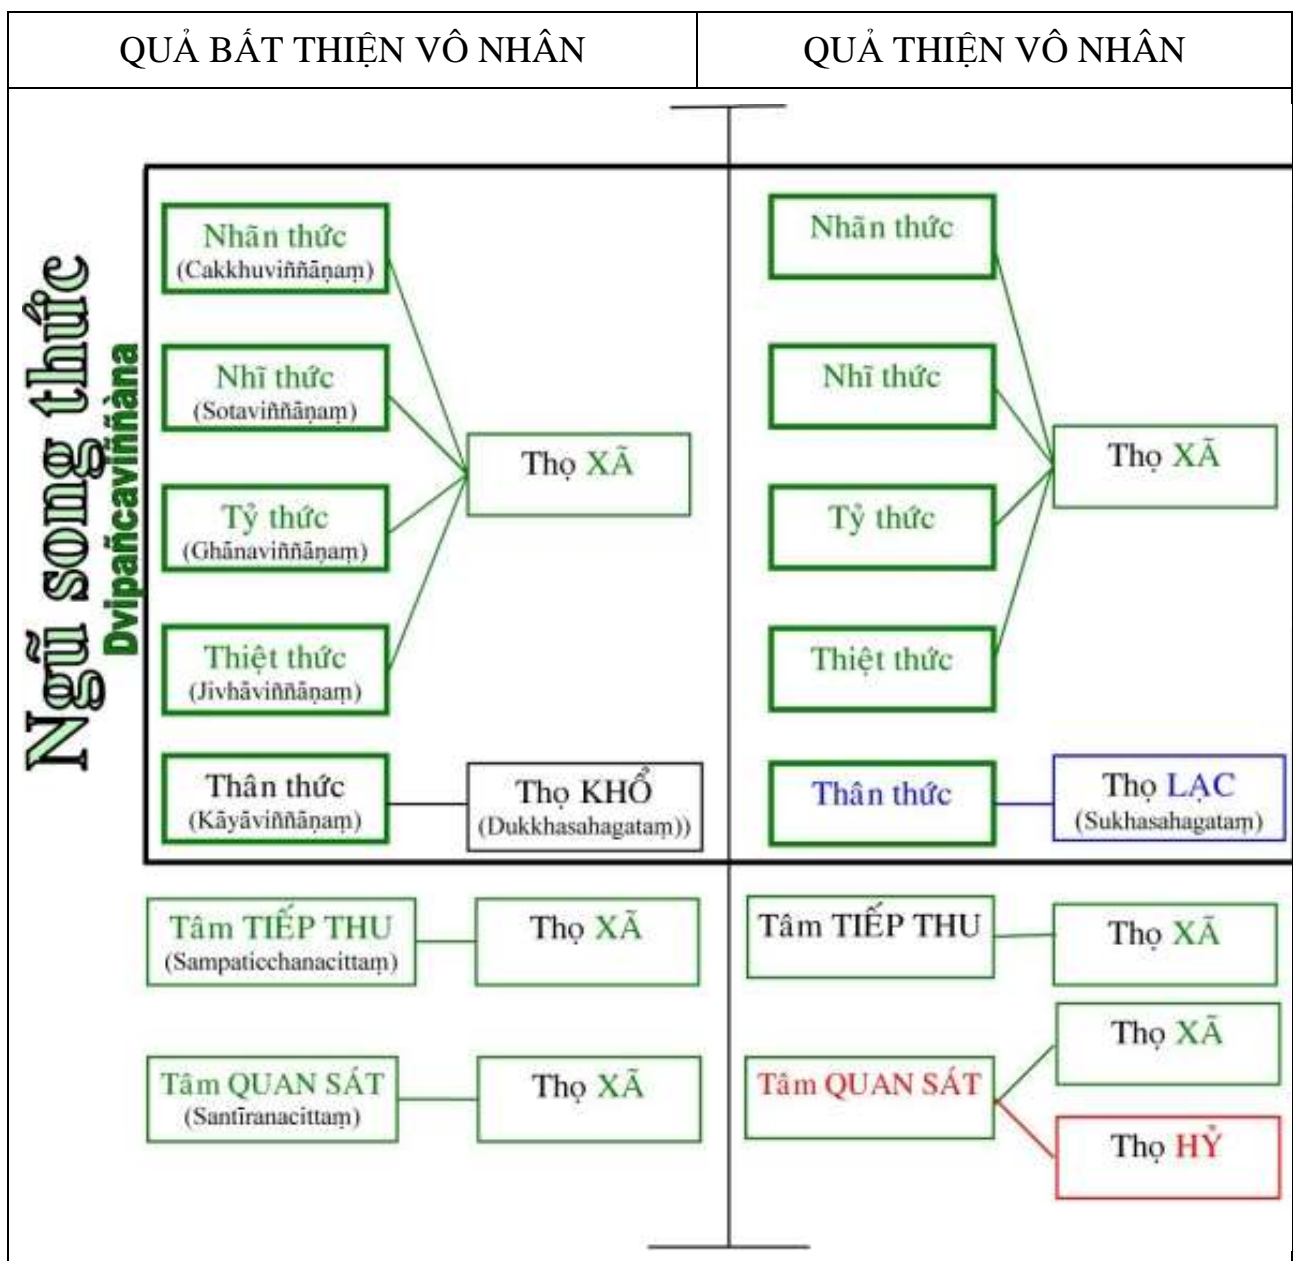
| QUẢ BẤT THIỆN VÔ NHÂN | QUẢ THIỆN VÔ NHÂN |
|---|---|

Ngũ song thức
Dvipañcaviññàna

Nhãn thức
(Cakkhuviññāṇaṃ)

Nhĩ thức
(Sotaviññāṇaṃ)

Tỷ thức
(Ghānaviññāṇaṃ)

Thiệt thức
(Jivhāviññāṇaṃ)

Thọ XÃ

Thân thức
(Kāyāviññāṇaṃ)

Thọ KHỔ
(Dukkhasahagataṃ))

Nhãn thức

Nhĩ thức

Tỷ thức

Thiệt thức

Thọ XÃ

Thân thức

Thọ LẠC
(Sukhasahagataṃ)

Tâm TIẾP THU
(Sampaticchanacittaṃ)

Thọ XÃ

Tâm QUAN SÁT
(Santīranacittaṃ)

Thọ XÃ

Tâm TIẾP THU

Thọ XÃ

Tâm QUAN SÁT

Thọ XÃ

Thọ HỶ